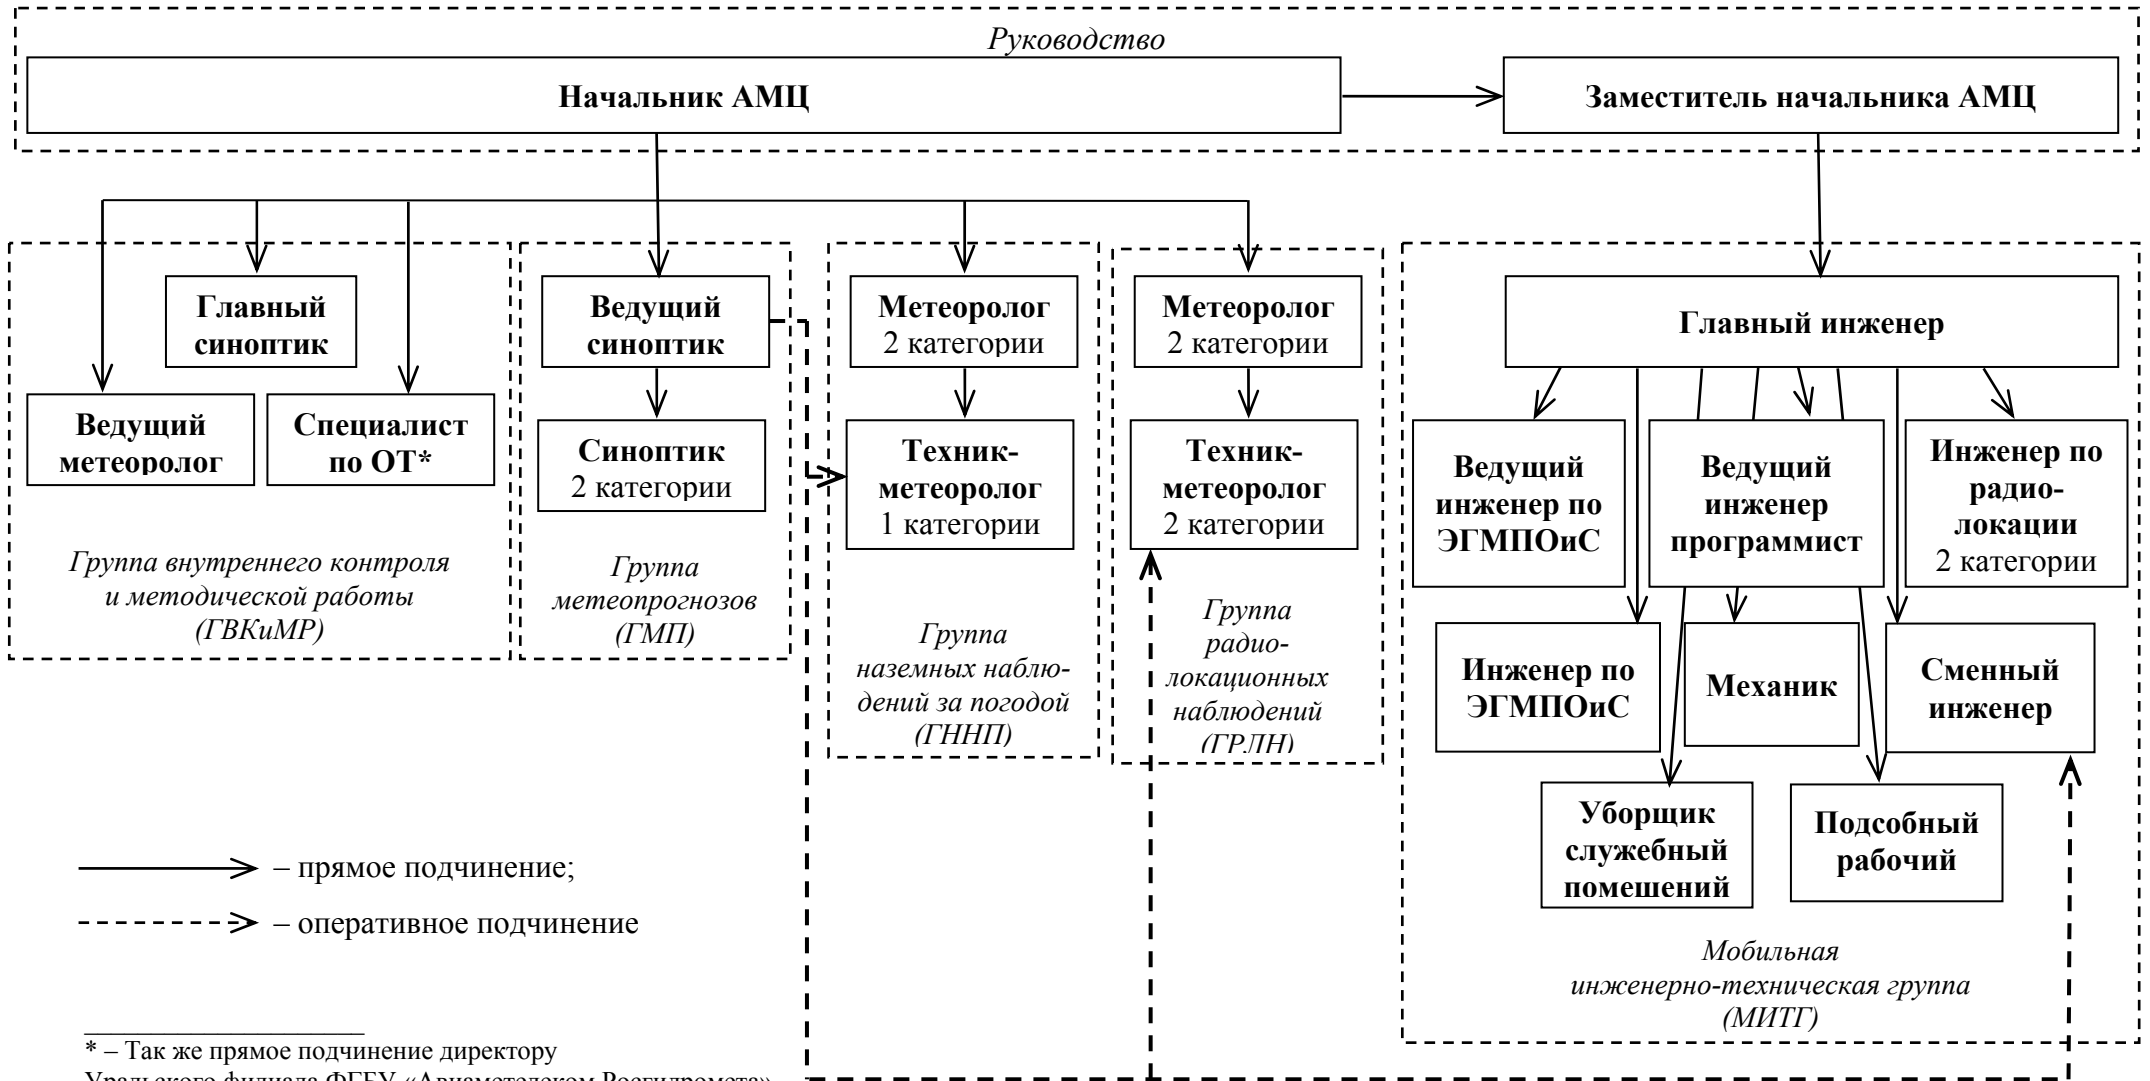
Руководство

Начальник АМЦ

Заместитель начальника АМЦ

Главный синоптик

Ведущий метеоролог

Специалист по ОТ*

Группа внутреннего контроля и методической работы (ГВКиМР)

Ведущий синоптик

Синоптик 2 категории

Группа метеопрогнозов (ГМП)

Метеоролог 2 категории

Техник-метеоролог 1 категории

Группа наземных наблюдений за погодой (ГННП)

Метеоролог 2 категории

Техник-метеоролог 2 категории

Группа радиолокационных наблюдений (ГРЛН)

Главный инженер

Ведущий инженер по ЭГМПОиС

Ведущий инженер программист

Инженер по радиолокации 2 категории

Инженер по ЭГМПОиС

Механик

Сменный инженер

Уборщик служебный помешений

Подсобный рабочий

Мобильная инженерно-техническая группа (МИТГ)

– прямое подчинение;

– оперативное подчинение

* – Так же прямое подчинение директору
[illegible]